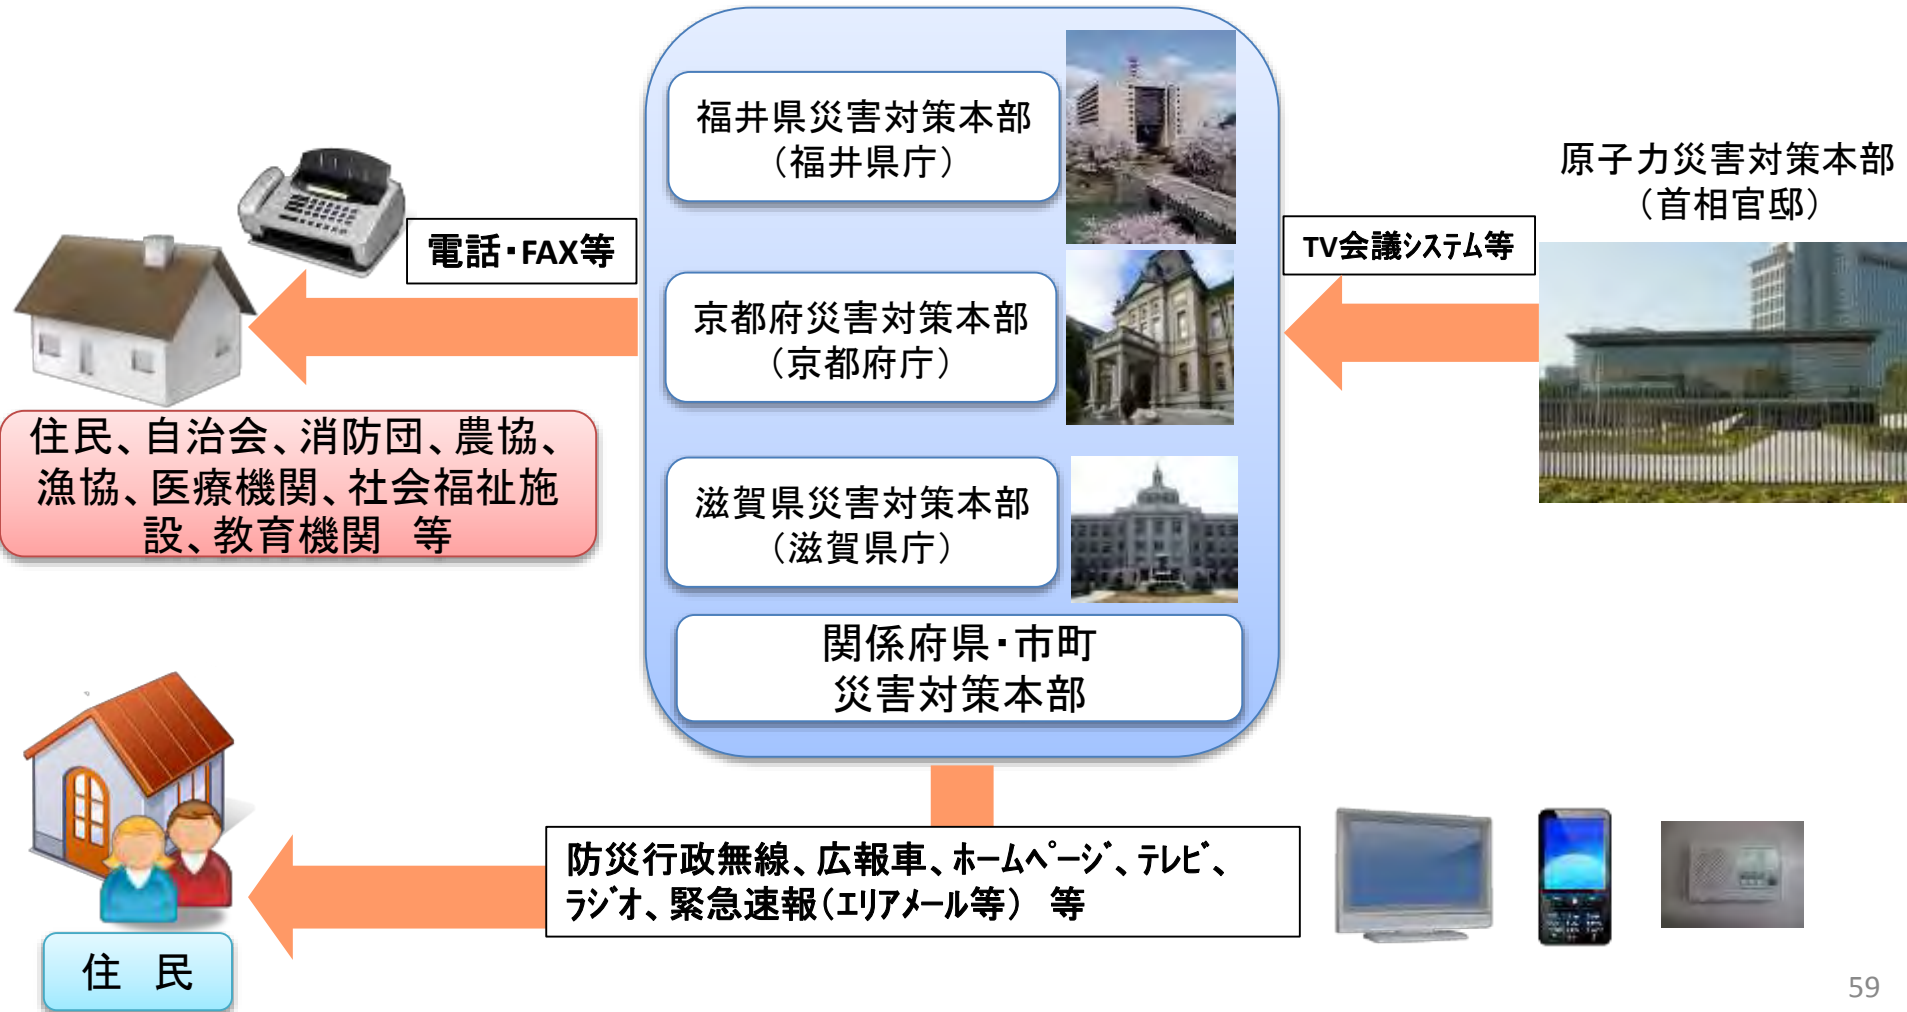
福井県災害対策本部
（福井県庁）

京都府災害対策本部
（京都府庁）

滋賀県災害対策本部
（滋賀県庁）

関係府県・市町
災害対策本部

原子力災害対策本部
（首相官邸）

TV会議システム等

電話・FAX等

住民、自治会、消防団、農協、漁協、医療機関、社会福祉施設、教育機関　等

防災行政無線、広報車、ホームページ、テレビ、ラジオ、緊急速報（エリアメール等）　等

住　民

59